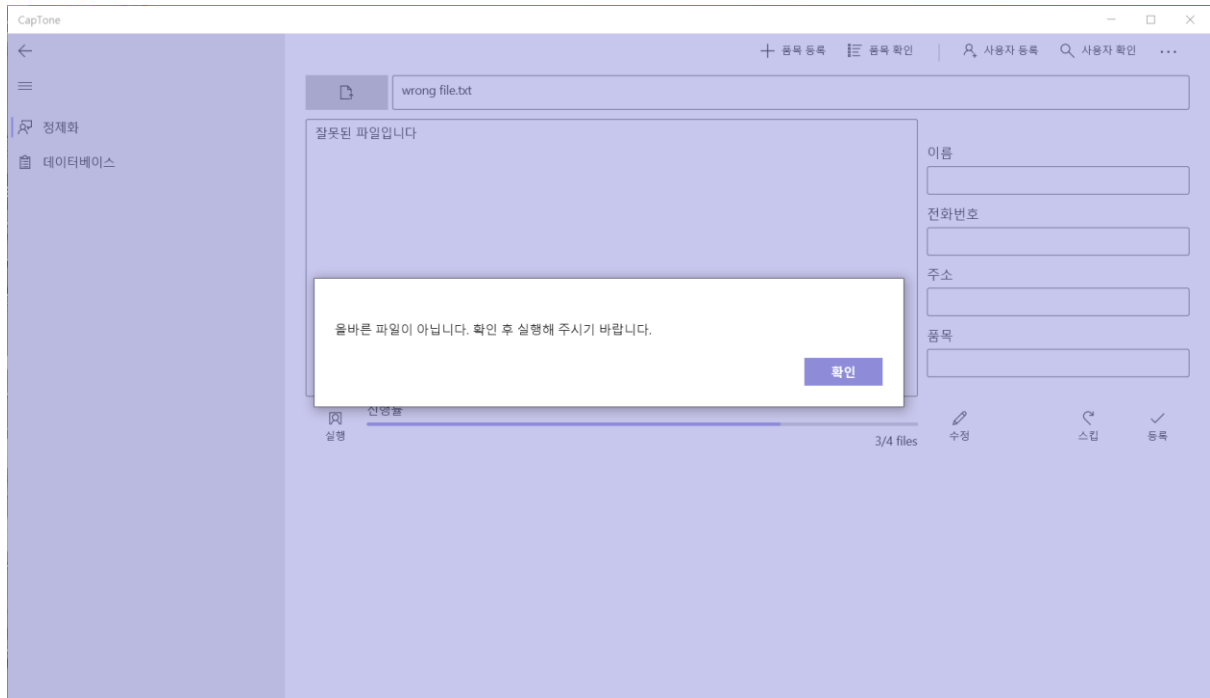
CapTone

정제화
데이터베이스

+ 품목 등록 품목 확인 사용자 등록 사용자 확인 ...

wrong file.txt

잘못된 파일입니다

이름
전화번호
주소
품목

올바른 파일이 아닙니다. 확인 후 실행해 주시기 바랍니다.

확인

실행
진행률
3/4 files
수정
스킵
등록